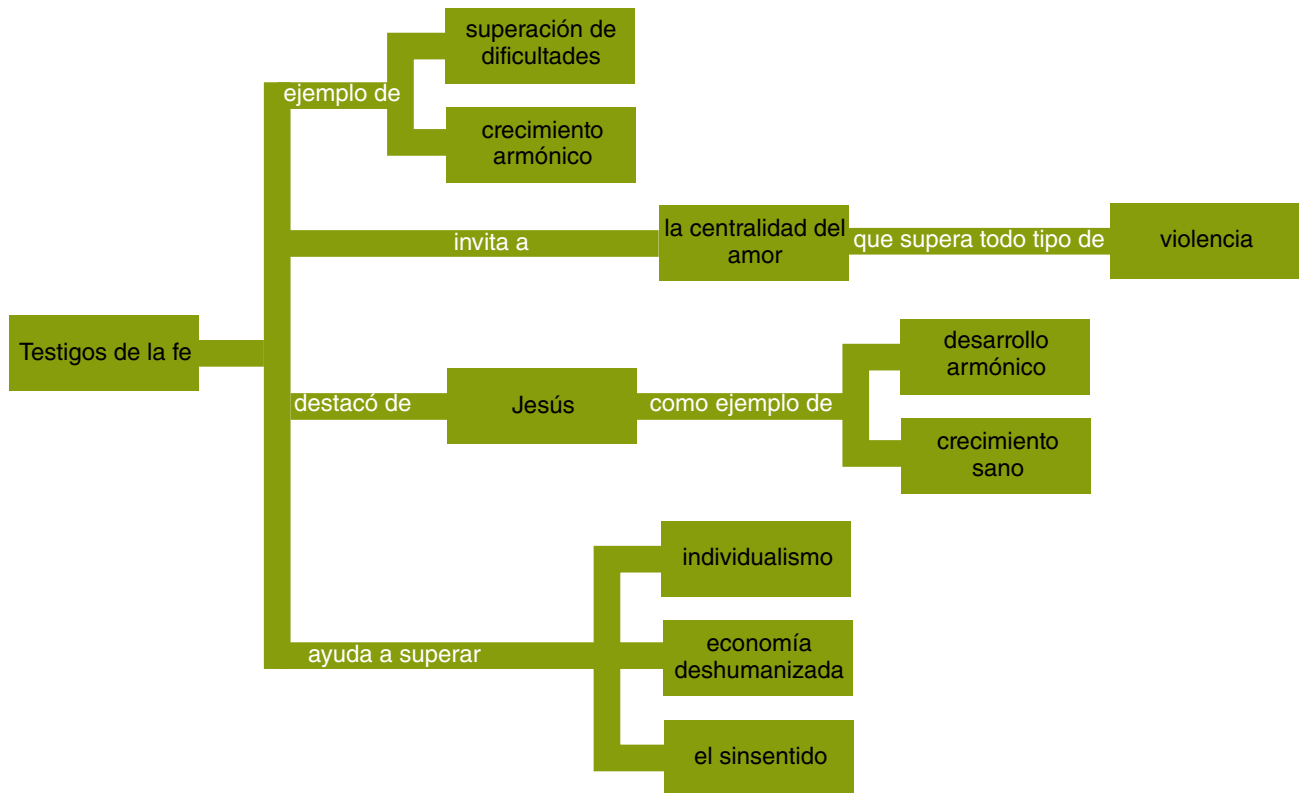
Testigos de la fe

ejemplo de

superación de dificultades

crecimiento armónico

invita a

la centralidad del amor

que supera todo tipo de

violencia

destacó de

Jesús

como ejemplo de

desarrollo armónico

crecimiento sano

ayuda a superar

individualismo

economía deshumanizada

el sinsentido